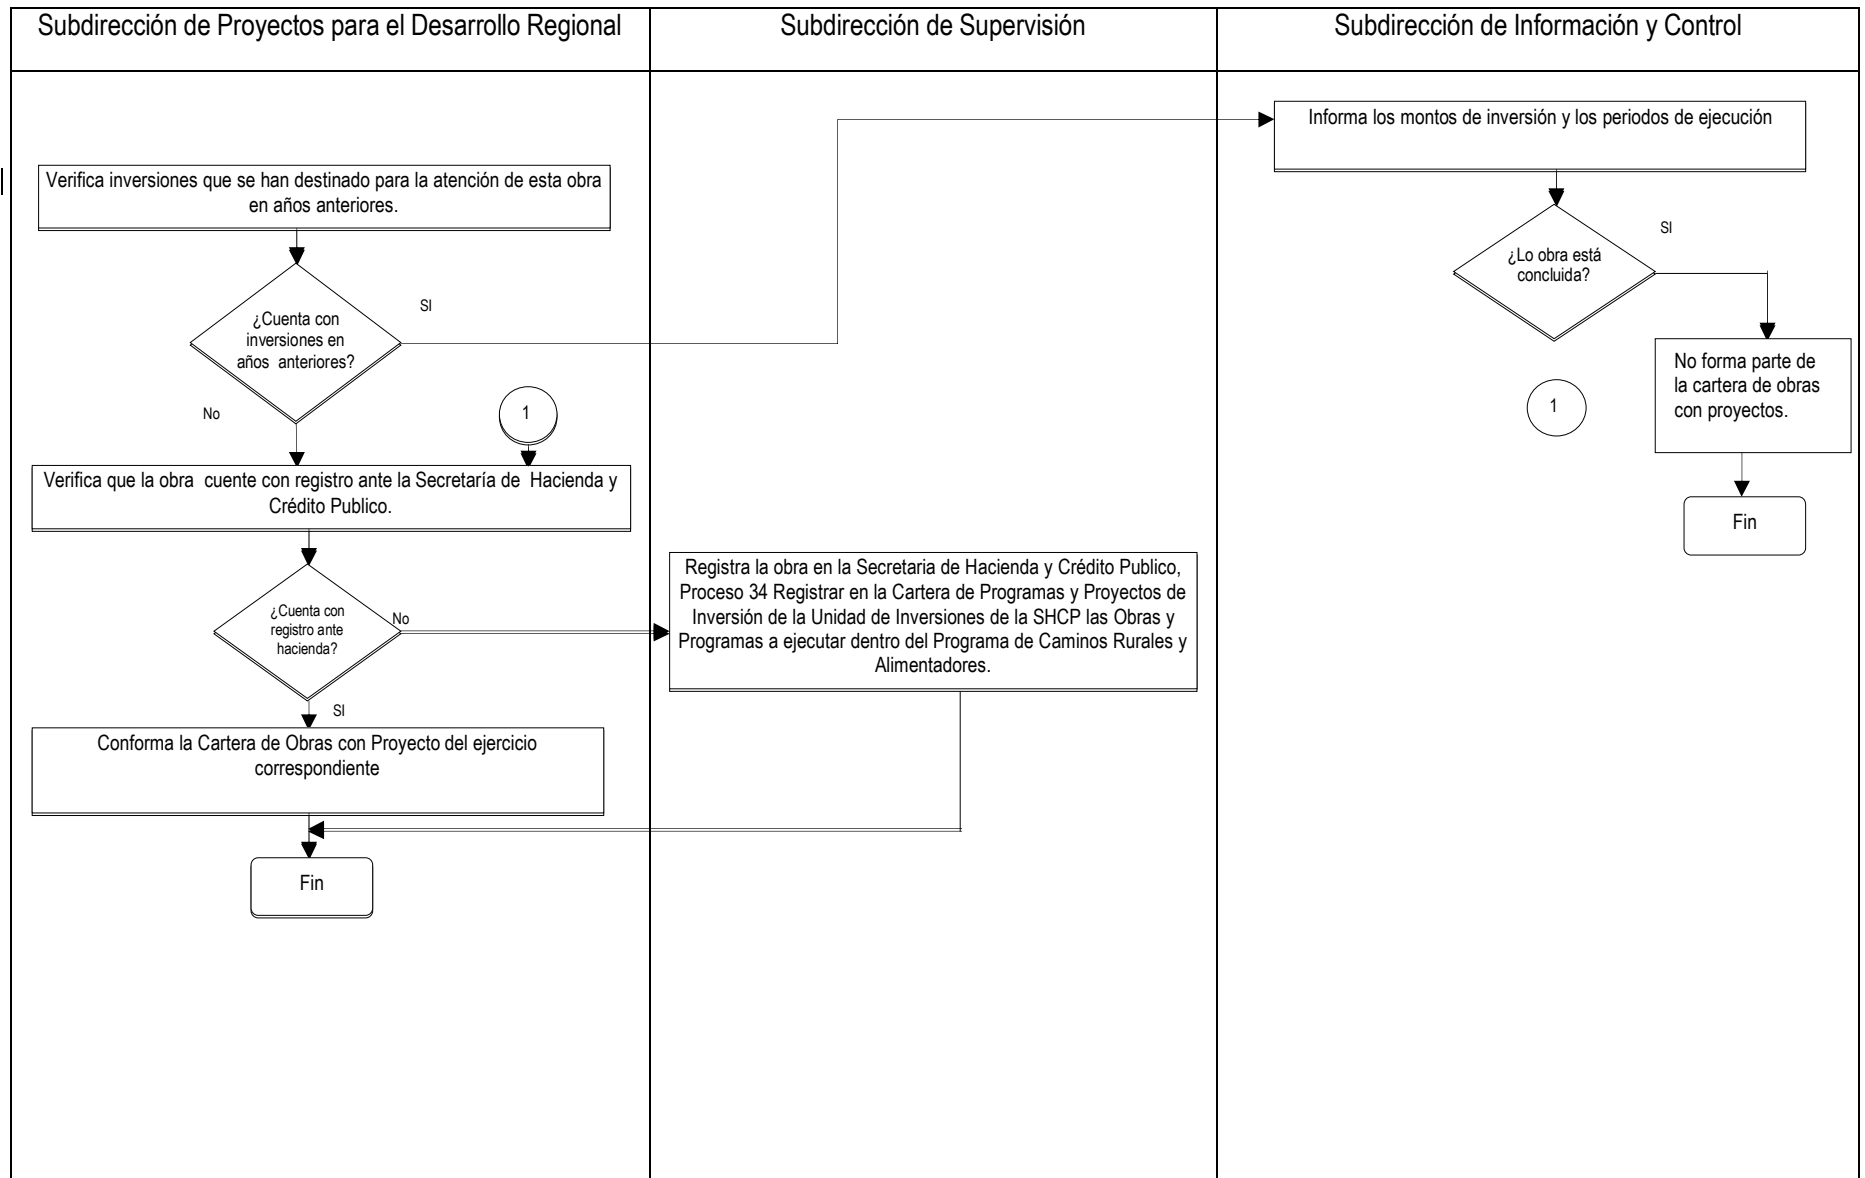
Subdirección de Proyectos para el Desarrollo Regional

Subdirección de Supervisión

Subdirección de Información y Control

Informa los montos de inversión y los periodos de ejecución

Verifica inversiones que se han destinado para la atención de esta obra en años anteriores.

SI

¿Lo obra está concluida?

SI

¿Cuenta con inversiones en años anteriores?

No forma parte de la cartera de obras con proyectos.

No

1

1

Verifica que la obra cuente con registro ante la Secretaría de Hacienda y Crédito Publico.

Fin

Registra la obra en la Secretaria de Hacienda y Crédito Publico, Proceso 34 Registrar en la Cartera de Programas y Proyectos de Inversión de la Unidad de Inversiones de la SHCP las Obras y Programas a ejecutar dentro del Programa de Caminos Rurales y Alimentadores.

¿Cuenta con registro ante hacienda?

No

SI

Conforma la Cartera de Obras con Proyecto del ejercicio correspondiente

Fin